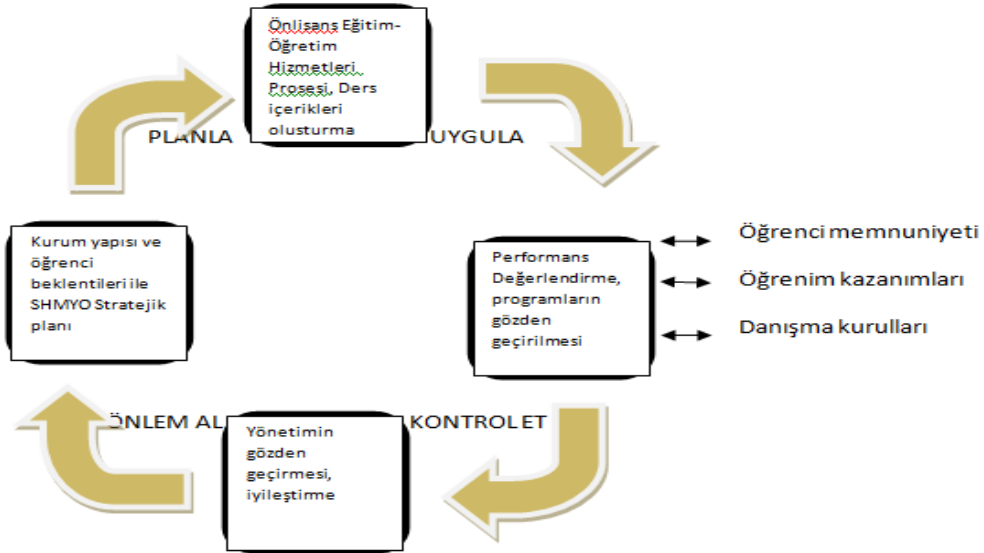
Önlisans Eğitim-Öğretim Hizmetleri Prosesi, Ders içerikleri olusturma

PLANLA

UYGULA

Kurum yapısı ve öğrenci beklentileri ile SHMYO Stratejik planı

Performans Değerlendirme, programların gözden geçirilmesi

Öğrenci memnuniyeti

Öğrenim kazanımları

Danışma kurulları

ÖNLEM AL

KONTROL ET

Yönetimin gözden geçirmesi, iyileştirme